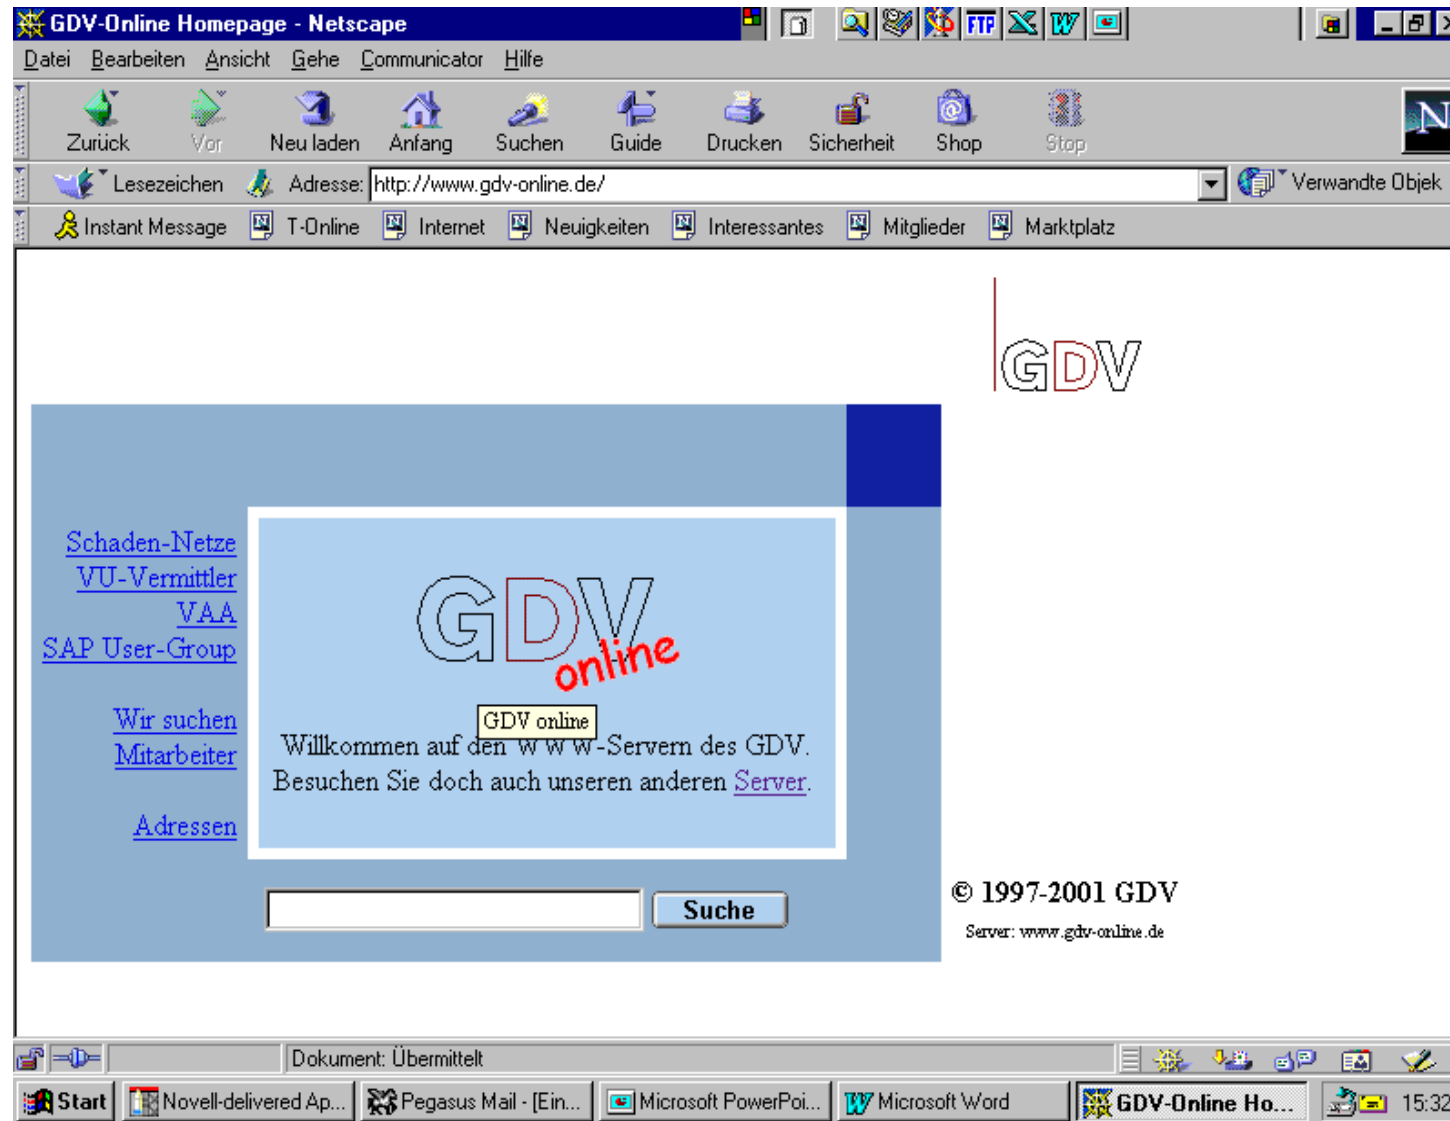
GDV-Online Homepage - Netscape

Datei Bearbeiten Ansicht Gehe Communicator Hilfe

Zurück Vor Neu laden Anfang Suchen Guide Drucken Sicherheit Shop Stop

Lesezeichen Adresse: http://www.gdv-online.de/ Verwandte Objek

Instant Message T-Online Internet Neuigkeiten Interessantes Mitglieder Marktplatz

GDV

Schaden-Netze
VU-Vermittler
VAA
SAP User-Group

Wir suchen
Mitarbeiter

Adressen

GDV online

GDV online

Willkommen auf den WWW-Servern des GDV.
Besuchen Sie doch auch unseren anderen Server.

Suche

© 1997-2001 GDV

Server: www.gdv-online.de

Dokument: Übermittelt

Start Novell-delivered Ap... Pegasus Mail - [Ein... Microsoft PowerPoi... Microsoft Word GDV-Online Ho... 15:32